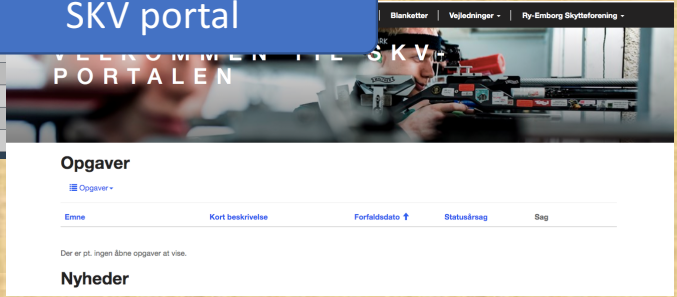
SKV portal

Blanketter | Vejledninger ▾ | Ry-Emborg Skytteforening ▾

VELKOMMEN TIL SKV PORTALEN

Opgaver

Opgaver ▾

| Emne | Kort beskrivelse | Forfaldsdato ↑ | Statusårsag | Sag |
|---|---|---|---|---|

Der er pt. ingen åbne opgaver at vise.

Nyheder